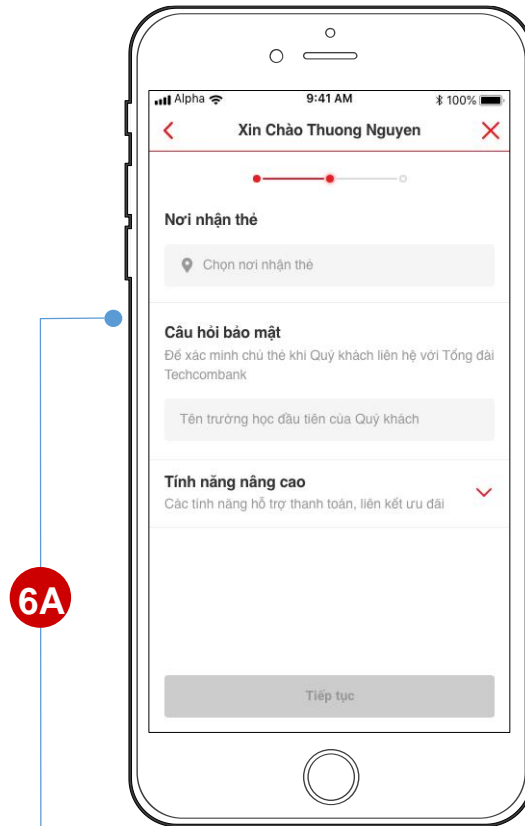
Alpha
9:41 AM
100%

Xin Chào Thuong Nguyen

Nơi nhận thẻ

Chọn nơi nhận thẻ

Câu hỏi bảo mật

Để xác minh chủ thẻ khi Quý khách liên hệ với Tổng đài Techcombank

Tên trường học đầu tiên của Quý khách

Tính năng nâng cao

Các tính năng hỗ trợ thanh toán, liên kết ưu đãi

6A

Tiếp tục